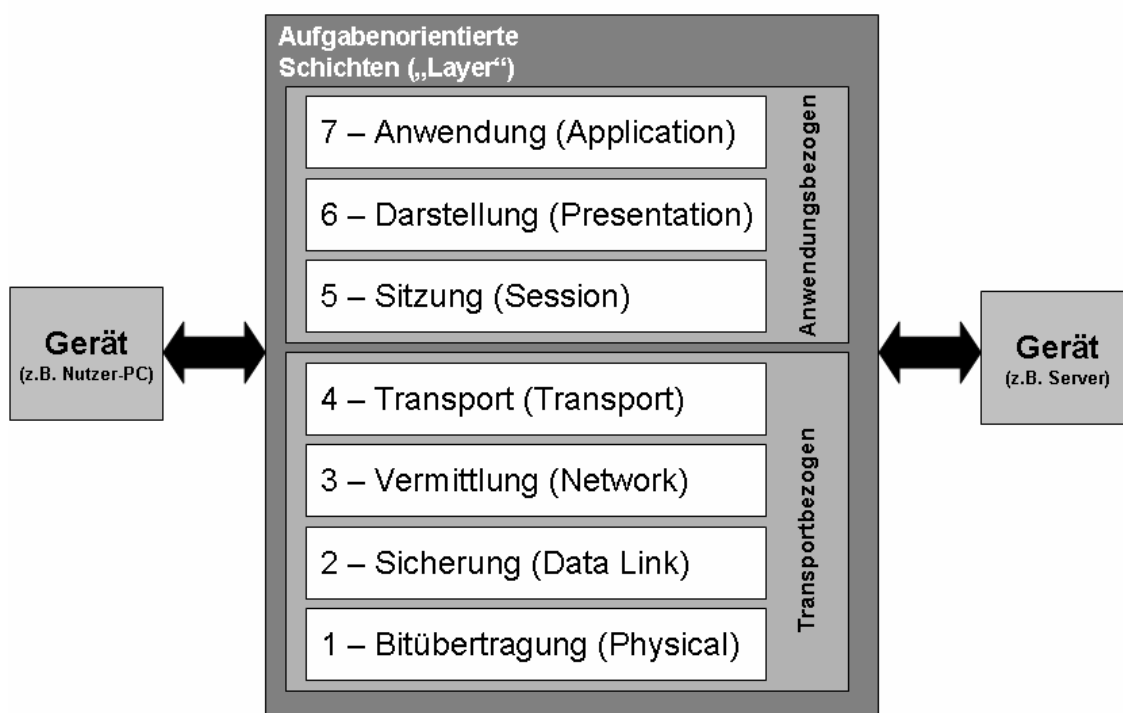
Aufgabenorientierte Schichten („Layer“)

7 – Anwendung (Application)

6 – Darstellung (Presentation)

5 – Sitzung (Session)

Anwendungsbezogen

Gerät
(z.B. Nutzer-PC)

Gerät
(z.B. Server)

4 – Transport (Transport)

3 – Vermittlung (Network)

2 – Sicherung (Data Link)

1 – Bitübertragung (Physical)

Transportbezogen